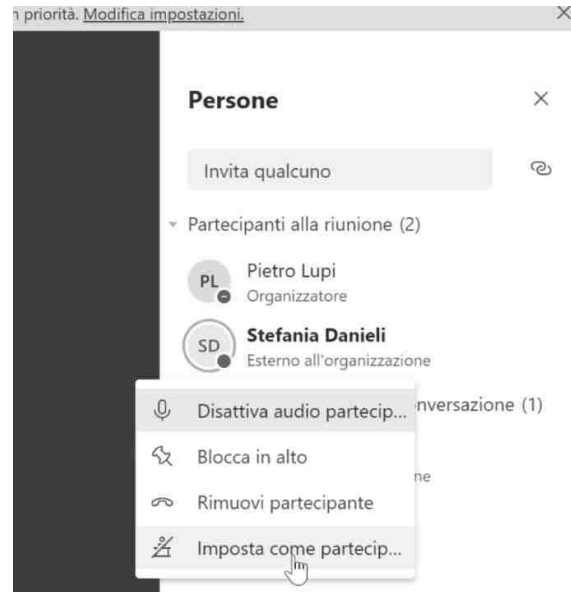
ı priorità. Modifica impostazioni.

Persone

Invita qualcuno

Partecipanti alla riunione (2)

PL Pietro Lupi
Organizzatore

SD Stefania Danieli
Esterno all'organizzazione

Disattiva audio partecip...

nversazione (1)

Blocca in alto

ne

Rimuovi partecipante

Imposta come partecip...